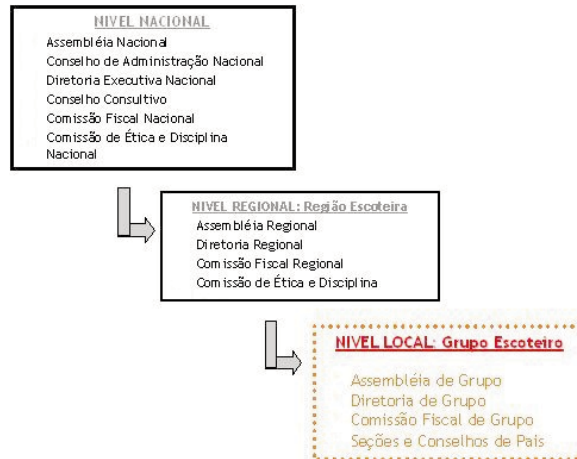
NIVEL NACIONAL
Assembléia Nacional
Conselho de Administração Nacional
Diretoria Executiva Nacional
Conselho Consultivo
Comissão Fiscal Nacional
Comissão de Ética e Disciplina Nacional

NIVEL REGIONAL: Região Escoteira
Assembléia Regional
Diretoria Regional
Comissão Fiscal Regional
Comissão de Ética e Disciplina

NIVEL LOCAL: Grupo Escoteiro
Assembléia de Grupo
Diretoria de Grupo
Comissão Fiscal de Grupo
Seções e Conselhos de Pais